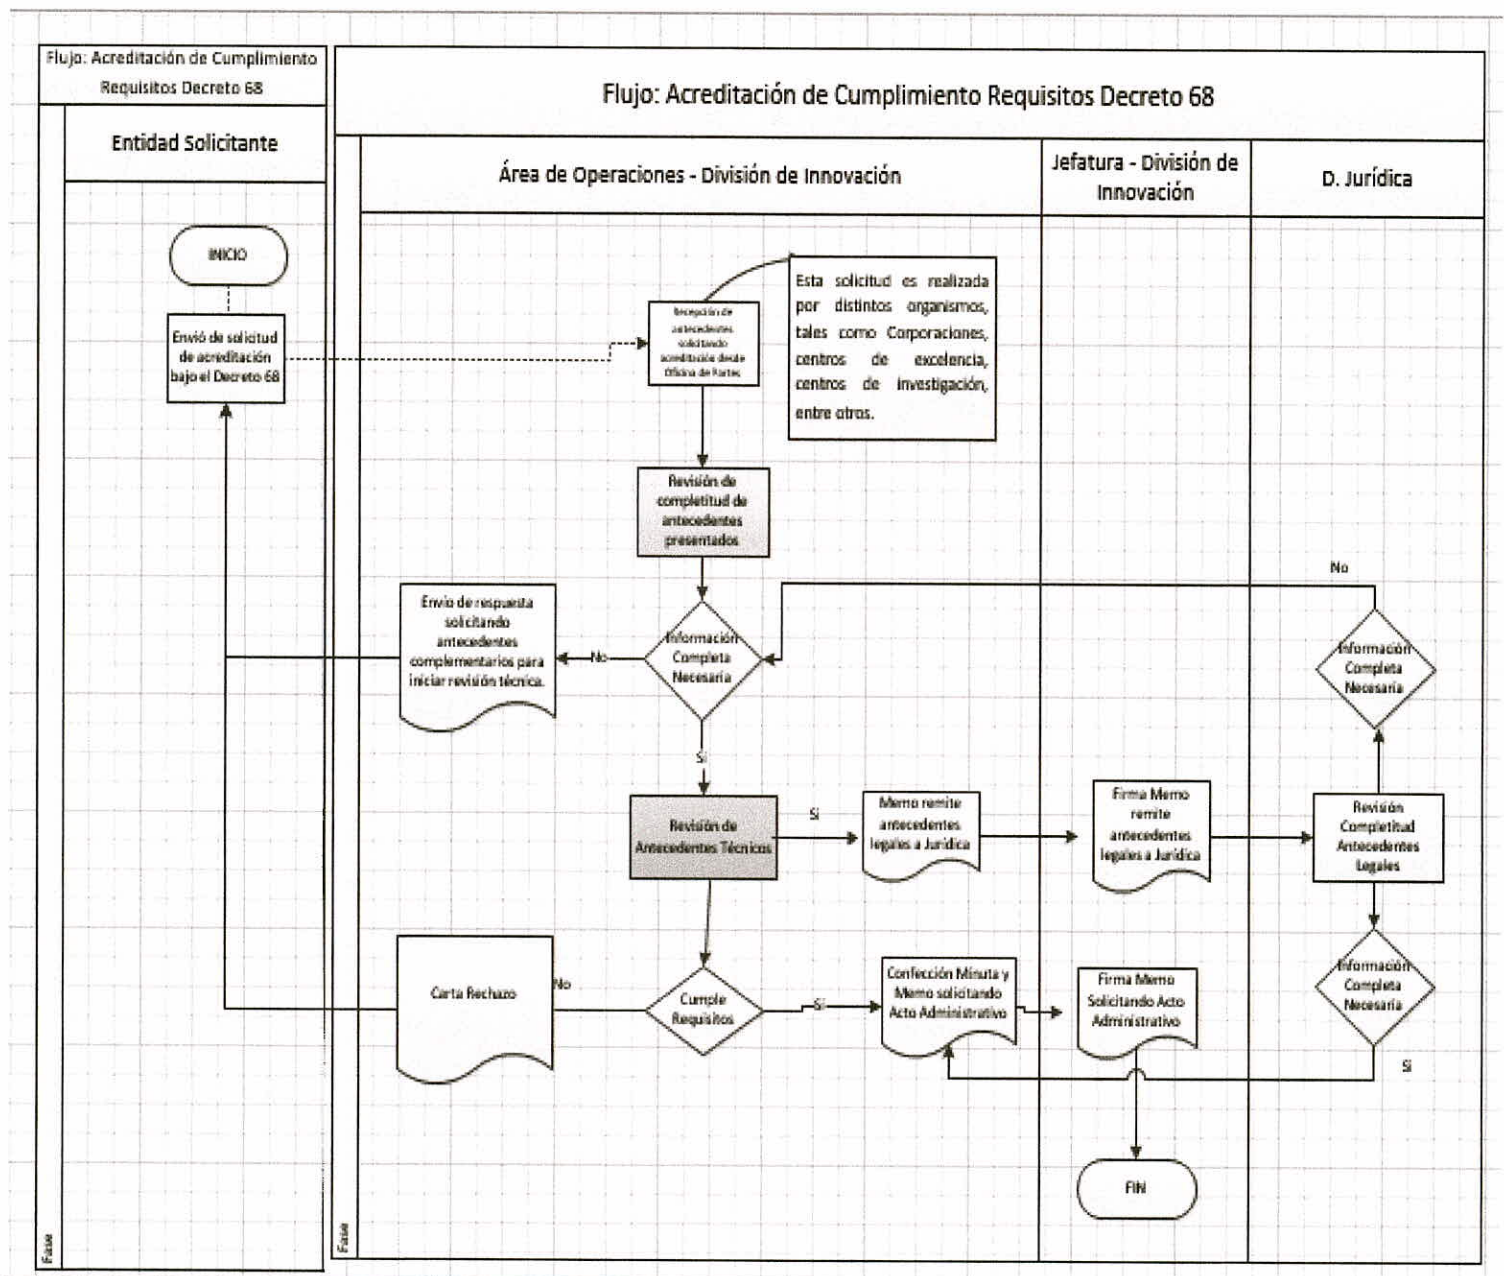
Flujo: Acreditación de Cumplimiento Requisitos Decreto 68

Entidad Solicitante

INICIO

Envió de solicitud de acreditación bajo el Decreto 68

Fase

Flujo: Acreditación de Cumplimiento Requisitos Decreto 68

Área de Operaciones - División de Innovación

Jefatura - División de Innovación

D. Jurídica

Recepción de antecedentes solicitando acreditación desde Oficina de Partes

Esta solicitud es realizada por distintos organismos, tales como Corporaciones, centros de excelencia, centros de investigación, entre otros.

Revisión de completitud de antecedentes presentados

Envío de respuesta solicitando antecedentes complementarios para iniciar revisión técnica.

No

Información Completa Necesaria

Si

Revisión de Antecedentes Técnicos

Si

Memo remite antecedentes legales a Jurídica

Firma Memo remite antecedentes legales a Jurídica

Revisión Completitud Antecedentes Legales

No

Información Completa Necesaria

Información Completa Necesaria

Si

Carta Rechazo

No

Cumple Requisitos

Si

Confección Minuta y Memo solicitando Acto Administrativo

Firma Memo Solicitando Acto Administrativo

FIN

Fase